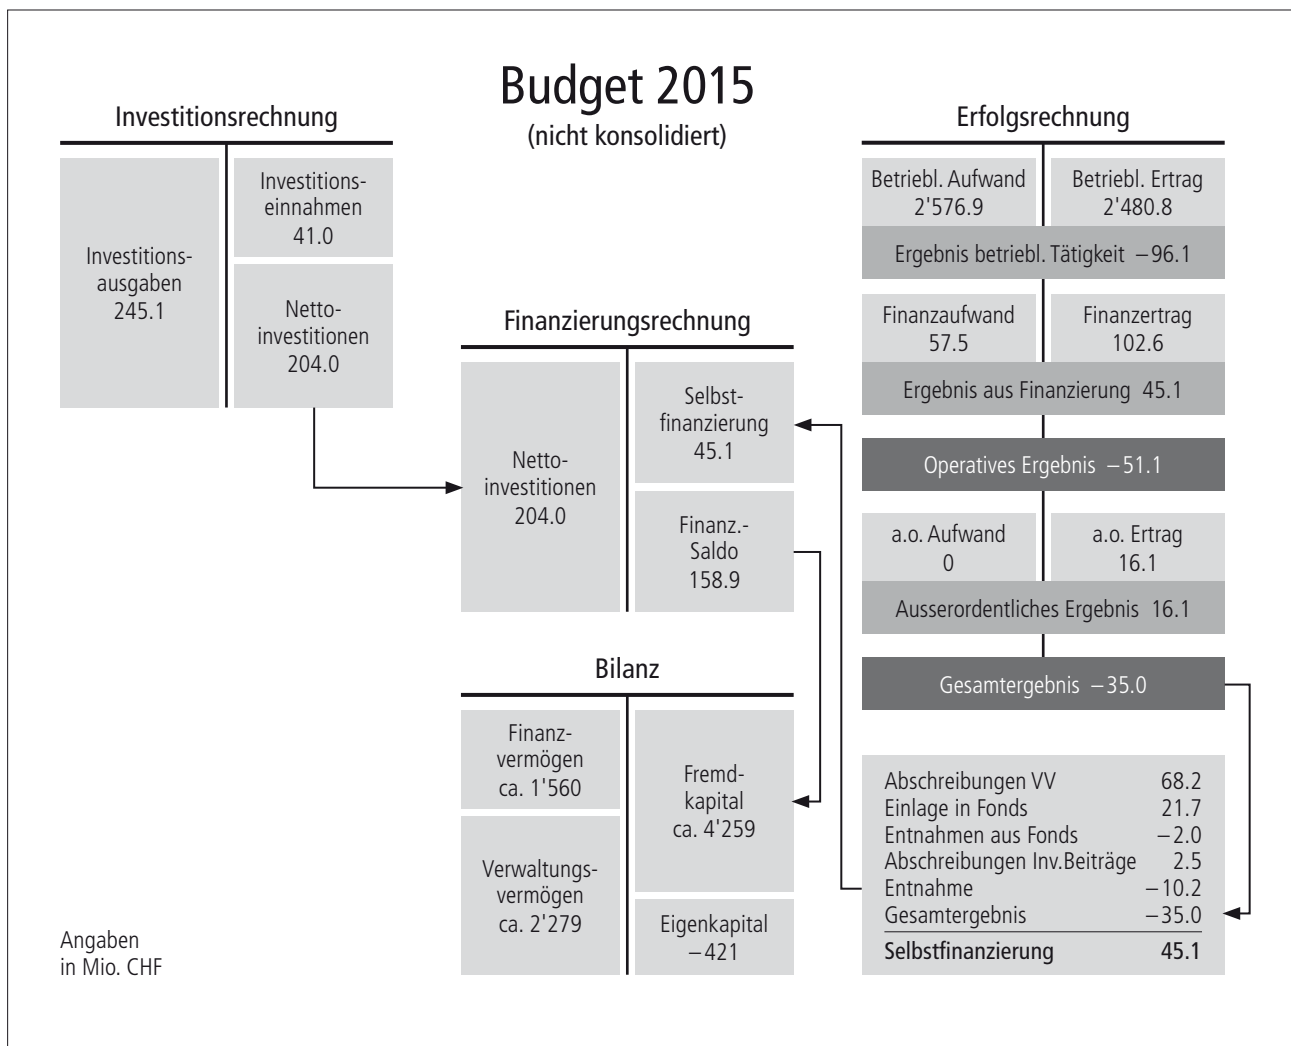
Budget 2015
(nicht konsolidiert)

Investitionsrechnung

Investitionsausgaben
245.1

Investitionseinnahmen
41.0

Nettoinvestitionen
204.0

Finanzierungsrechnung

Nettoinvestitionen
204.0

Selbstfinanzierung
45.1

Finanz.-Saldo
158.9

Bilanz

Finanzvermögen
ca. 1'560

Verwaltungsvermögen
ca. 2'279

Fremdkapital
ca. 4'259

Eigenkapital
−421

Erfolgsrechnung

Betriebl. Aufwand
2'576.9

Betriebl. Ertrag
2'480.8

Ergebnis betriebl. Tätigkeit −96.1

Finanzaufwand
57.5

Finanzertrag
102.6

Ergebnis aus Finanzierung 45.1

Operatives Ergebnis −51.1

a.o. Aufwand
0

a.o. Ertrag
16.1

Ausserordentliches Ergebnis 16.1

Gesamtergebnis −35.0

| | |
|---|---|
| Abschreibungen VV | 68.2 |
| Einlage in Fonds | 21.7 |
| Entnahmen aus Fonds | −2.0 |
| Abschreibungen Inv.Beiträge | 2.5 |
| Entnahme | −10.2 |
| Gesamtergebnis | −35.0 |
| **Selbstfinanzierung** | **45.1** |

Angaben
in Mio. CHF